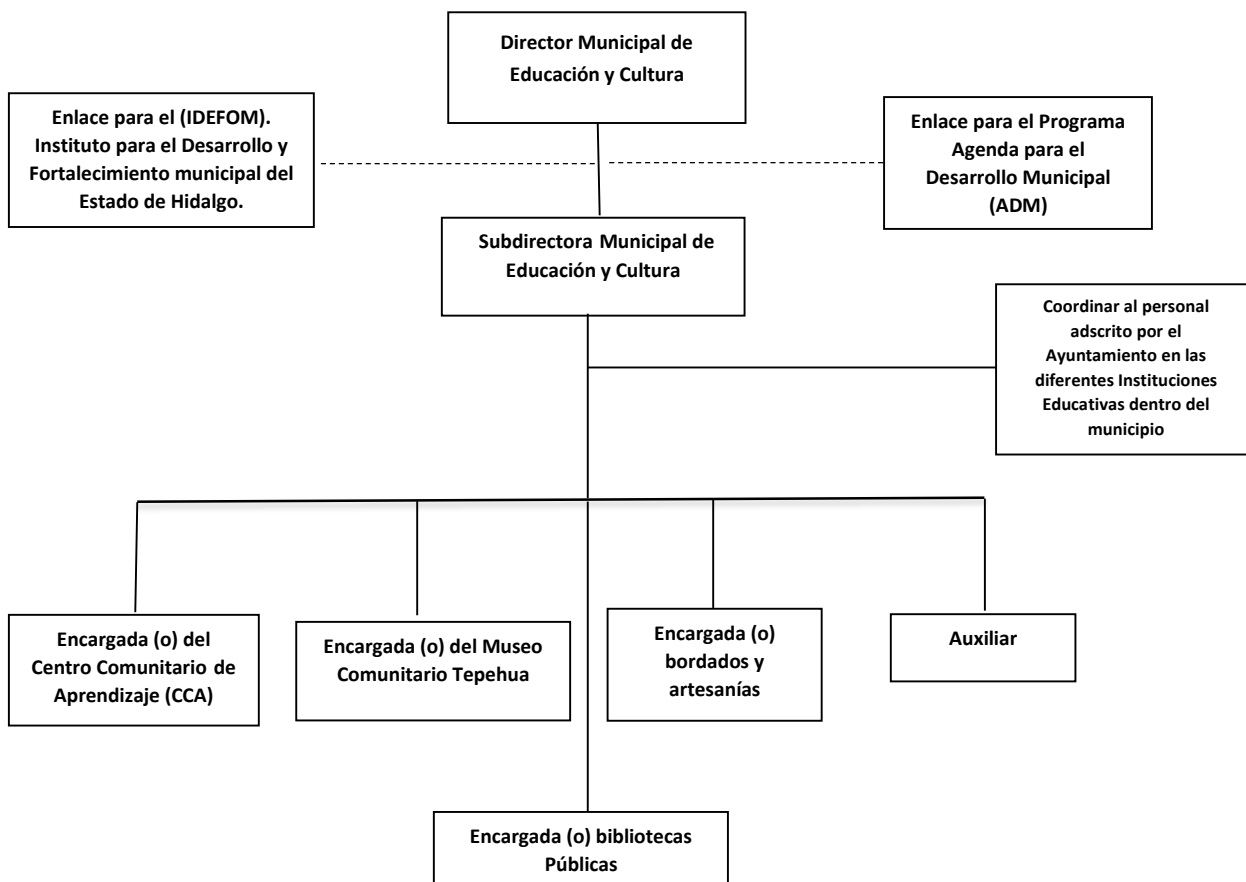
Director Municipal de Educación y Cultura

Enlace para el (IDEFOM). Instituto para el Desarrollo y Fortalecimiento municipal del Estado de Hidalgo.

Enlace para el Programa Agenda para el Desarrollo Municipal (ADM)

Subdirectora Municipal de Educación y Cultura

Coordinar al personal adscrito por el Ayuntamiento en las diferentes Instituciones Educativas dentro del municipio

Encargada (o) del Centro Comunitario de Aprendizaje (CCA)

Encargada (o) del Museo Comunitario Tepehua

Encargada (o) bordados y artesanías

Auxiliar

Encargada (o) bibliotecas Públicas